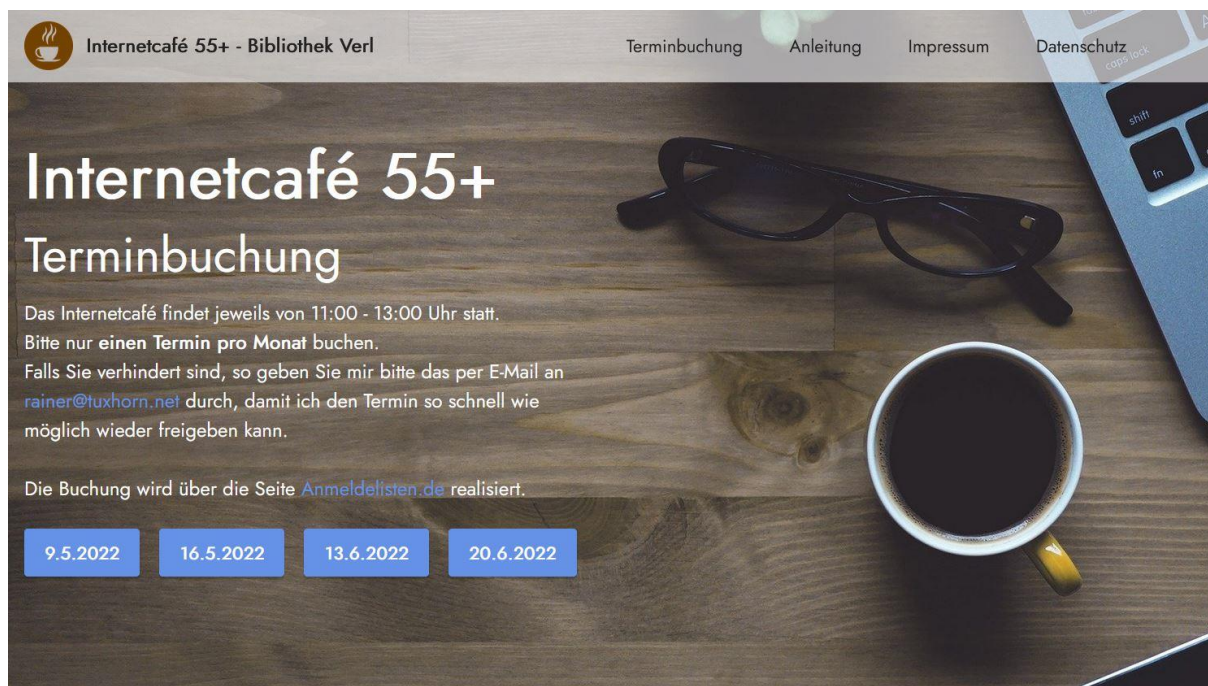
Internetcafé 55+ - Bibliothek Verl

Terminbuchung Anleitung Impressum Datenschutz

caps lock
shift
fn

Internetcafé 55+

Terminbuchung

Das Internetcafé findet jeweils von 11:00 - 13:00 Uhr statt.
Bitte nur **einen Termin pro Monat** buchen.
Falls Sie verhindert sind, so geben Sie mir bitte das per E-Mail an rainer@tuxhorn.net durch, damit ich den Termin so schnell wie möglich wieder freigeben kann.

Die Buchung wird über die Seite Anmeldelisten.de realisiert.

9.5.2022 16.5.2022 13.6.2022 20.6.2022